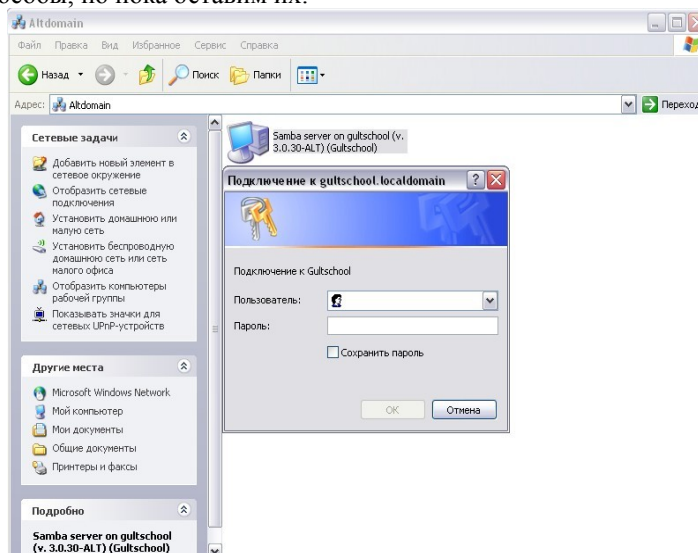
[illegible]ресовы, но пока оставим их.

Altdomain

Файл Правка Вид Избранное Сервис Справка

Назад Поиск Папки

Адрес: Altdomain Переход

Сетевые задачи

Добавить новый элемент в сетевое окружение

Отобразить сетевые подключения

Установить домашнюю или малую сеть

Установить беспроводную домашнюю сеть или сеть малого офиса

Отобразить компьютеры рабочей группы

Показывать значки для сетевых UPnP-устройств

Другие места

Microsoft Windows Network

Мой компьютер

Мои документы

Общие документы

Принтеры и факсы

Подробно

Samba server on gultschool (v. 3.0.30-ALT) (Gultschool)

Samba server on gultschool (v. 3.0.30-ALT) (Gultschool)

Подключение к gultschool.localdomain

Подключение к Gultschool

Пользователь:

Пароль:

Сохранить пароль

OK

Отмена